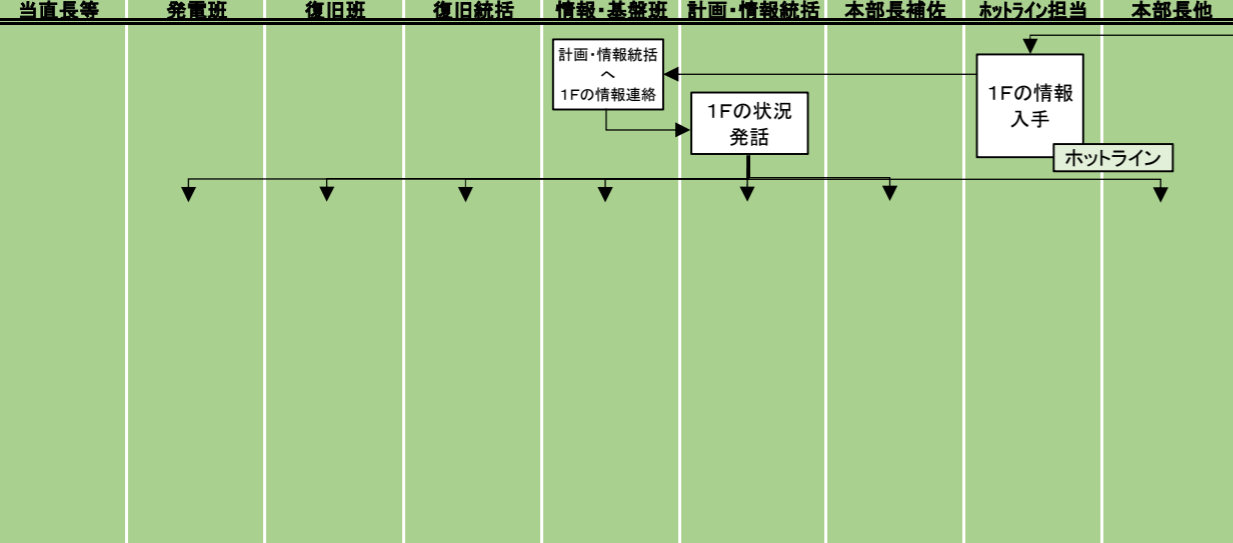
| 当直長等 | 発電班 | 復旧班 | 復旧統括 | 情報・基盤班 | 計画・情報統括 | 本部長補佐 | ホットライン担当 | 本部長他 |
|---|---|---|---|---|---|---|---|---|

計画・情報統括へ1Fの情報連絡

1Fの状況発話

1Fの情報入手

ホットライン